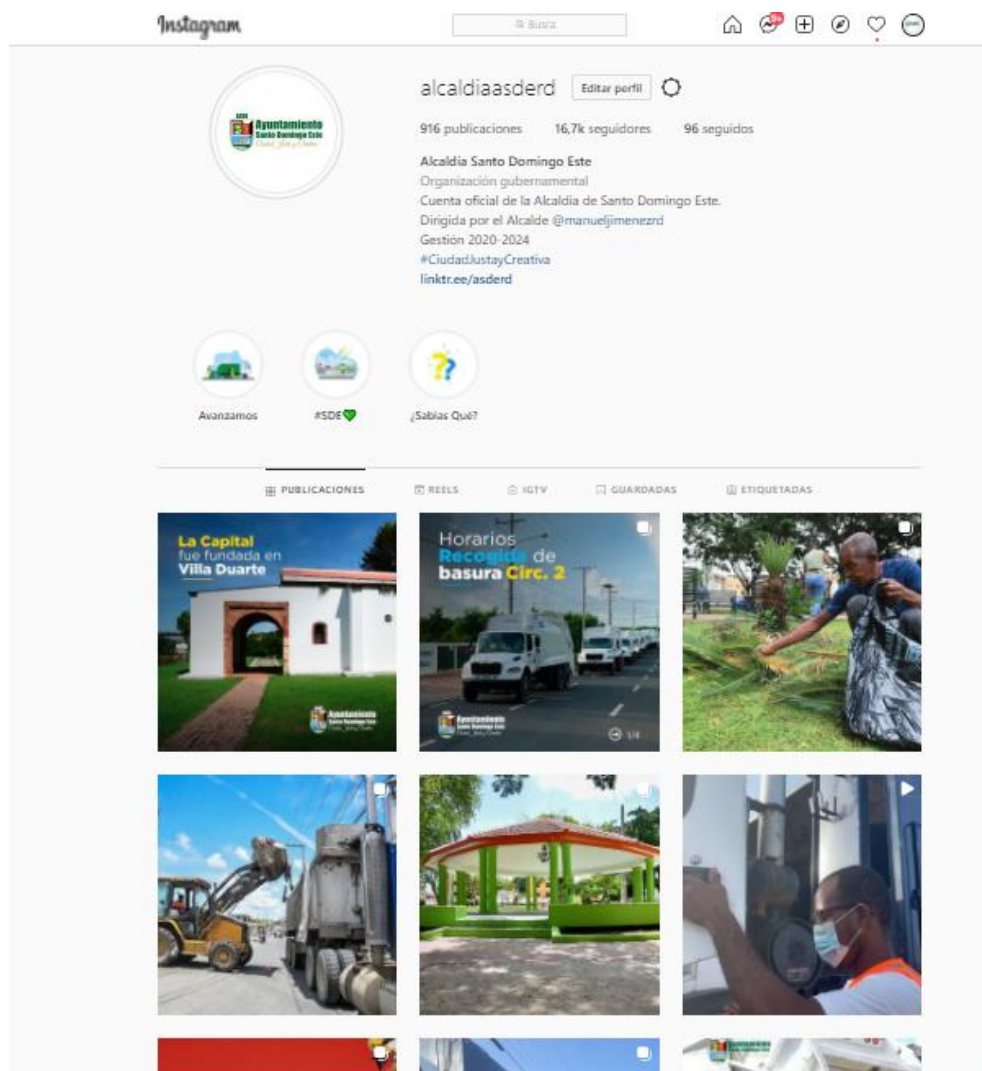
Instagram

Busca

alcaldiaasderd Editar perfil

916 publicaciones 16,7k seguidores 96 seguidos

Alcaldia Santo Domingo Este
Organización gubernamental
Cuenta oficial de la Alcaldia de Santo Domingo Este.
Dirigida por el Alcalde @manueljimenezrd
Gestion 2020-2024
#CiudadJustayCreativa
linktr.ee/asderd

Ayuntamiento Santo Domingo Este

Avanzamos

#SDE💚

¿Sabias Qué?

PUBLICACIONES REELS IGTV GUARDADAS ETIQUETADAS

La Capital fue fundada en Villa Duarte

Ayuntamiento

Horarios Recogida de basura Circ. 2

Ayuntamiento

1/4